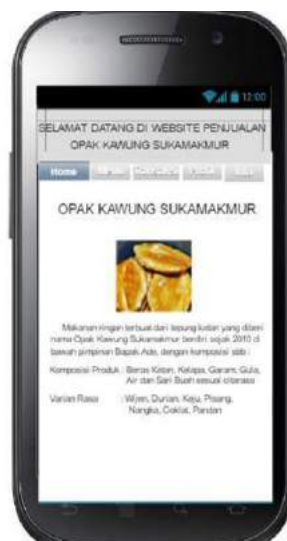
12:00

SELAMAT DATANG DI WEBSITE PENJUALAN OPAK KAWUNG SUKAMAKMUR

Home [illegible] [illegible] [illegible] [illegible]

OPAK KAWUNG SUKAMAKMUR

Makanan ringan terbuat dari tepung ketan yang diberi nama Opak Kawung Sukamakmur berdiri sejak 2010 di bawah pimpinan Bapak Ade, dengan komposisi sbb :

Komposisi Produk : Beras Ketan, Kelapa, Garam, Gula, Air dan Sari Buah sesuai citarasa

Varian Rasa : Wijen, Durian, Keju, Pisang, Nangka, Coklat, Pandan